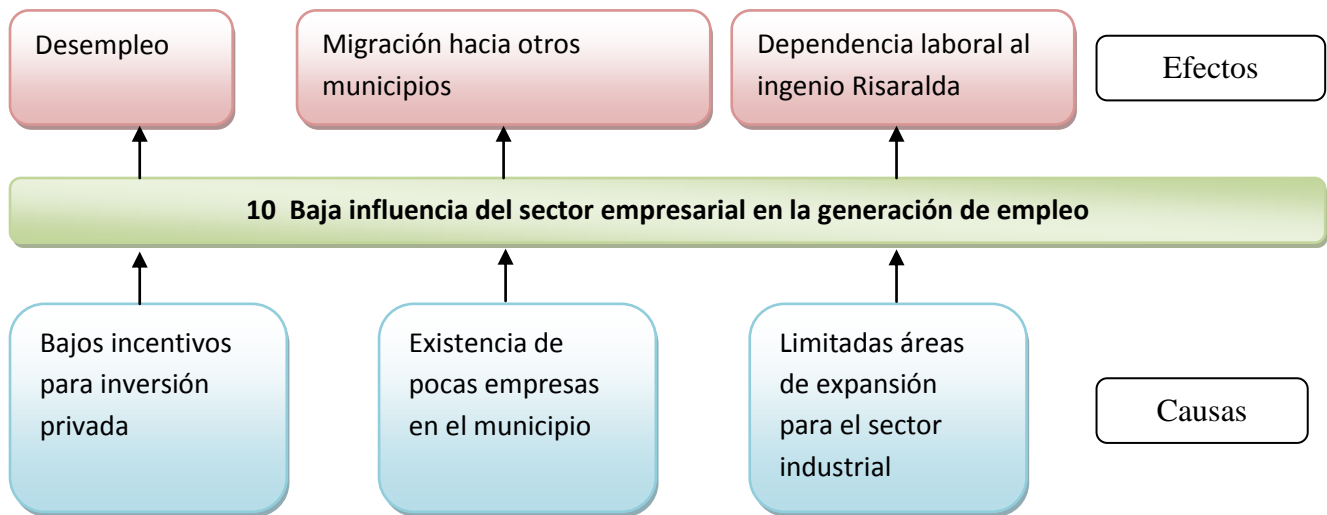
Desempleo

Migración hacia otros municipios

Dependencia laboral al ingenio Risaralda

Efectos

10 Baja influencia del sector empresarial en la generación de empleo

Bajos incentivos para inversión privada

Existencia de pocas empresas en el municipio

Limitadas áreas de expansión para el sector industrial

Causas